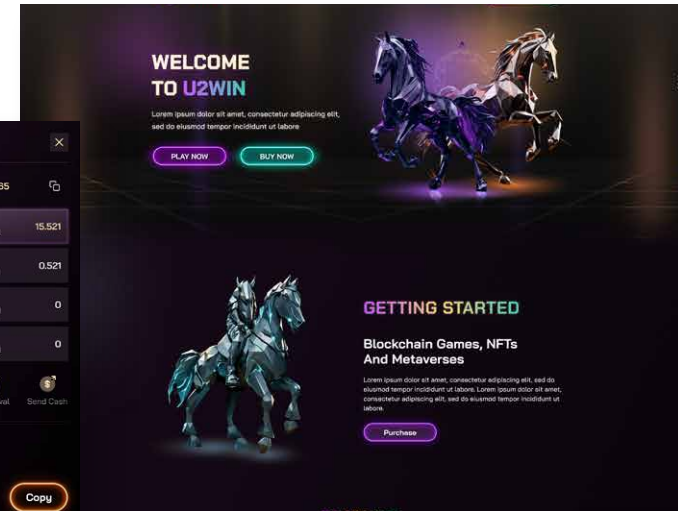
WELCOME
TO U2WIN

Lorem ipsum dolor sit amet, consectetur adipiscing elit, sed do eiusmod tempor incididunt ut labore

PLAY NOW

BUY NOW

35

15.521

0.521

0

0

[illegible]wal

Send Cash

Copy

GETTING STARTED

Blockchain Games, NFTs And Metaverses

Lorem ipsum dolor sit amet, consectetur adipiscing elit, sed do eiusmod tempor incididunt ut labore. Lorem ipsum dolor sit amet, consectetur adipiscing elit, sed do eiusmod tempor incididunt ut labore.

Purchase